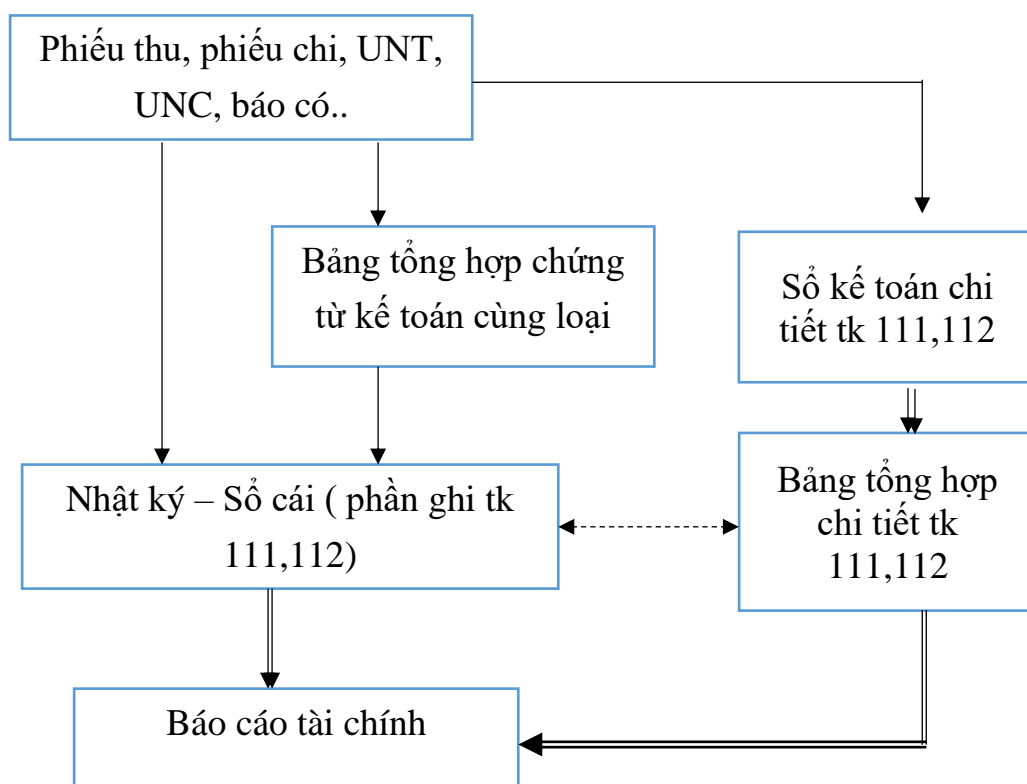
Phiếu thu, phiếu chi, UNT, UNC, báo có..

Bảng tổng hợp chứng từ kế toán cùng loại

Sổ kế toán chi tiết tk 111,112

Nhật ký – Sổ cái ( phần ghi tk 111,112)

Bảng tổng hợp chi tiết tk 111,112

Báo cáo tài chính